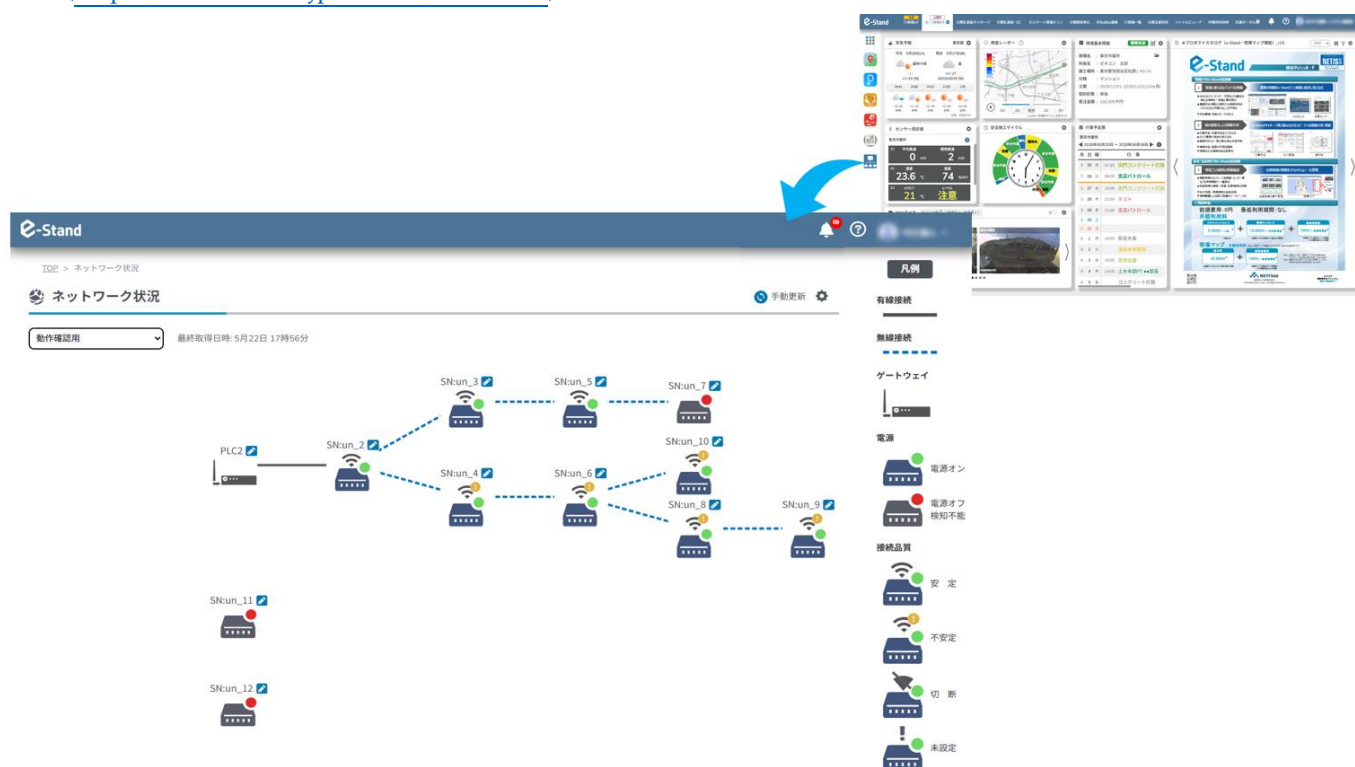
e-Stand

TOP > ネットワーク状況

ネットワーク状況

手動更新

動作確認用

最終取得日時: 5月22日 17時56分

SN:un_3
SN:un_5
SN:un_7
SN:un_10
PLC2
SN:un_2
SN:un_4
SN:un_6
SN:un_8
SN:un_9
SN:un_11
SN:un_12

凡例

有線接続

無線接続

ゲートウェイ

電源

電源オン

電源オフ
検知不能

接続品質

安定

不安定

切断

未設定

e-Stand

23.6
0
2
74
21
注意